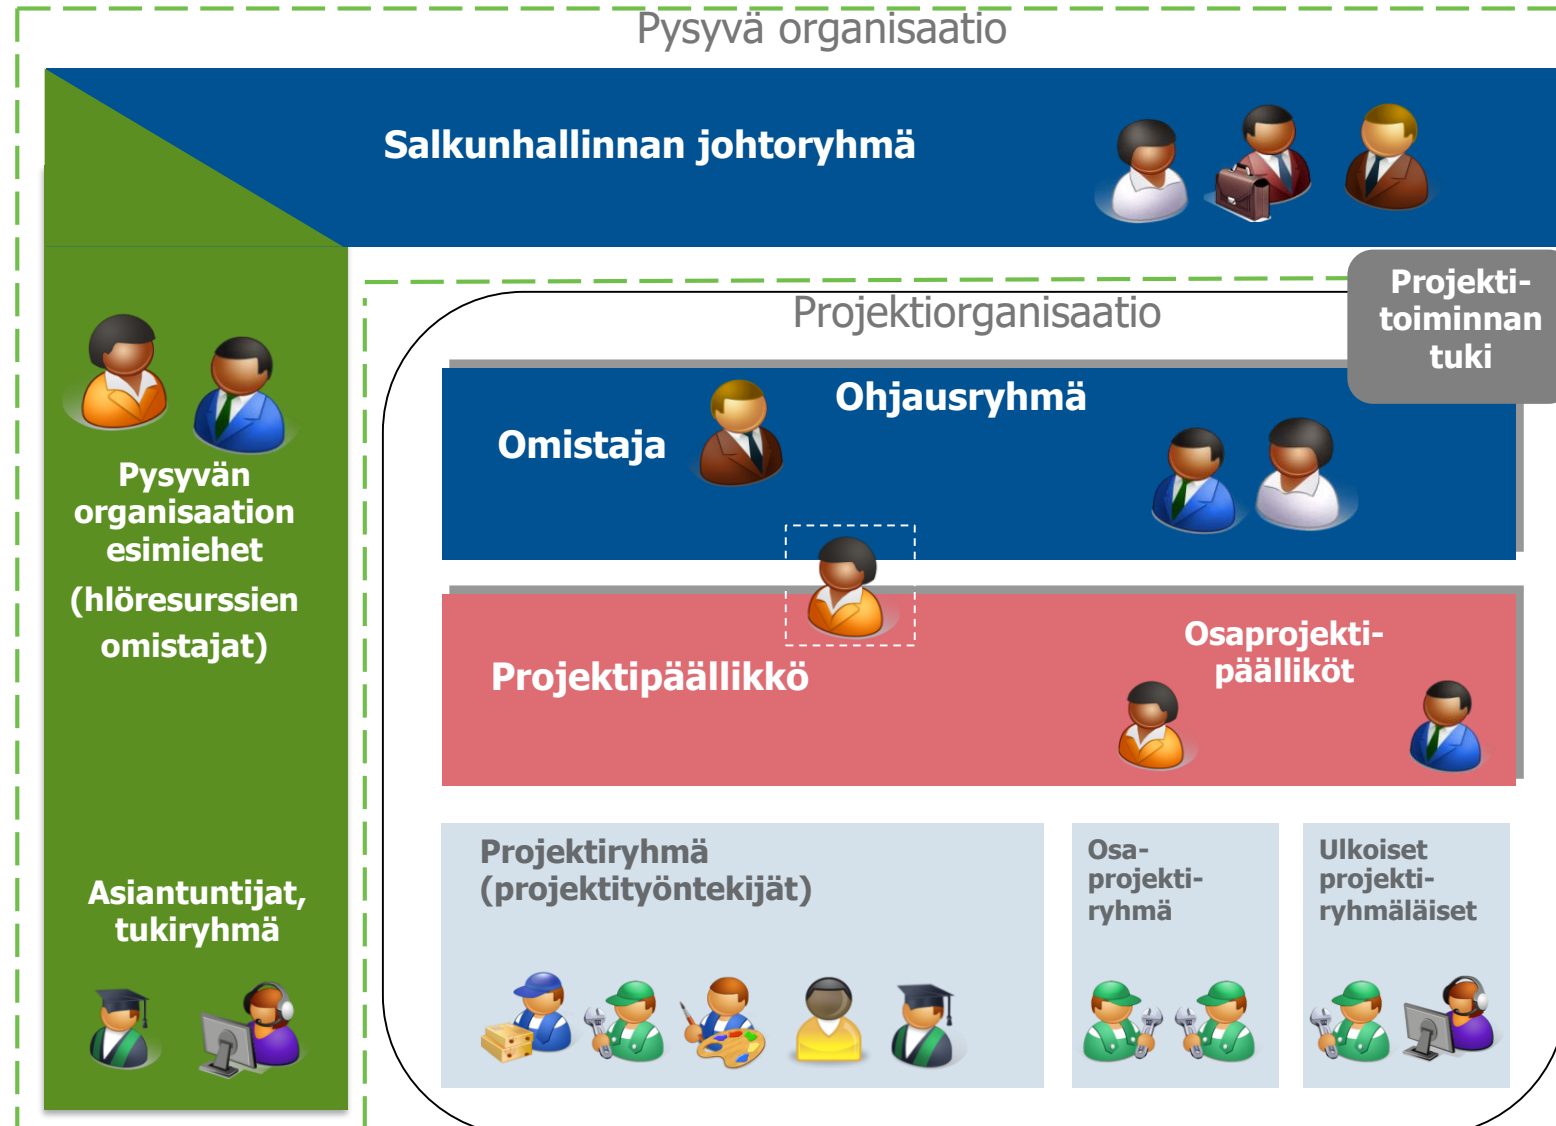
Pysyvä organisaatio

Salkunhallinnan johtoryhmä

Pysyvän organisaation esimiehet

(hlöresurssien omistajat)

Asiantuntijat, tukiryhmä

Projektiorganisaatio

Projektitoiminnan tuki

Omistaja

Ohjausryhmä

Projektipäällikkö

Osaprojektipäälliköt

Projektiryhmä (projektityöntekijät)

Osaprojektiryhmä

Ulkoiset projektiryhmäläiset